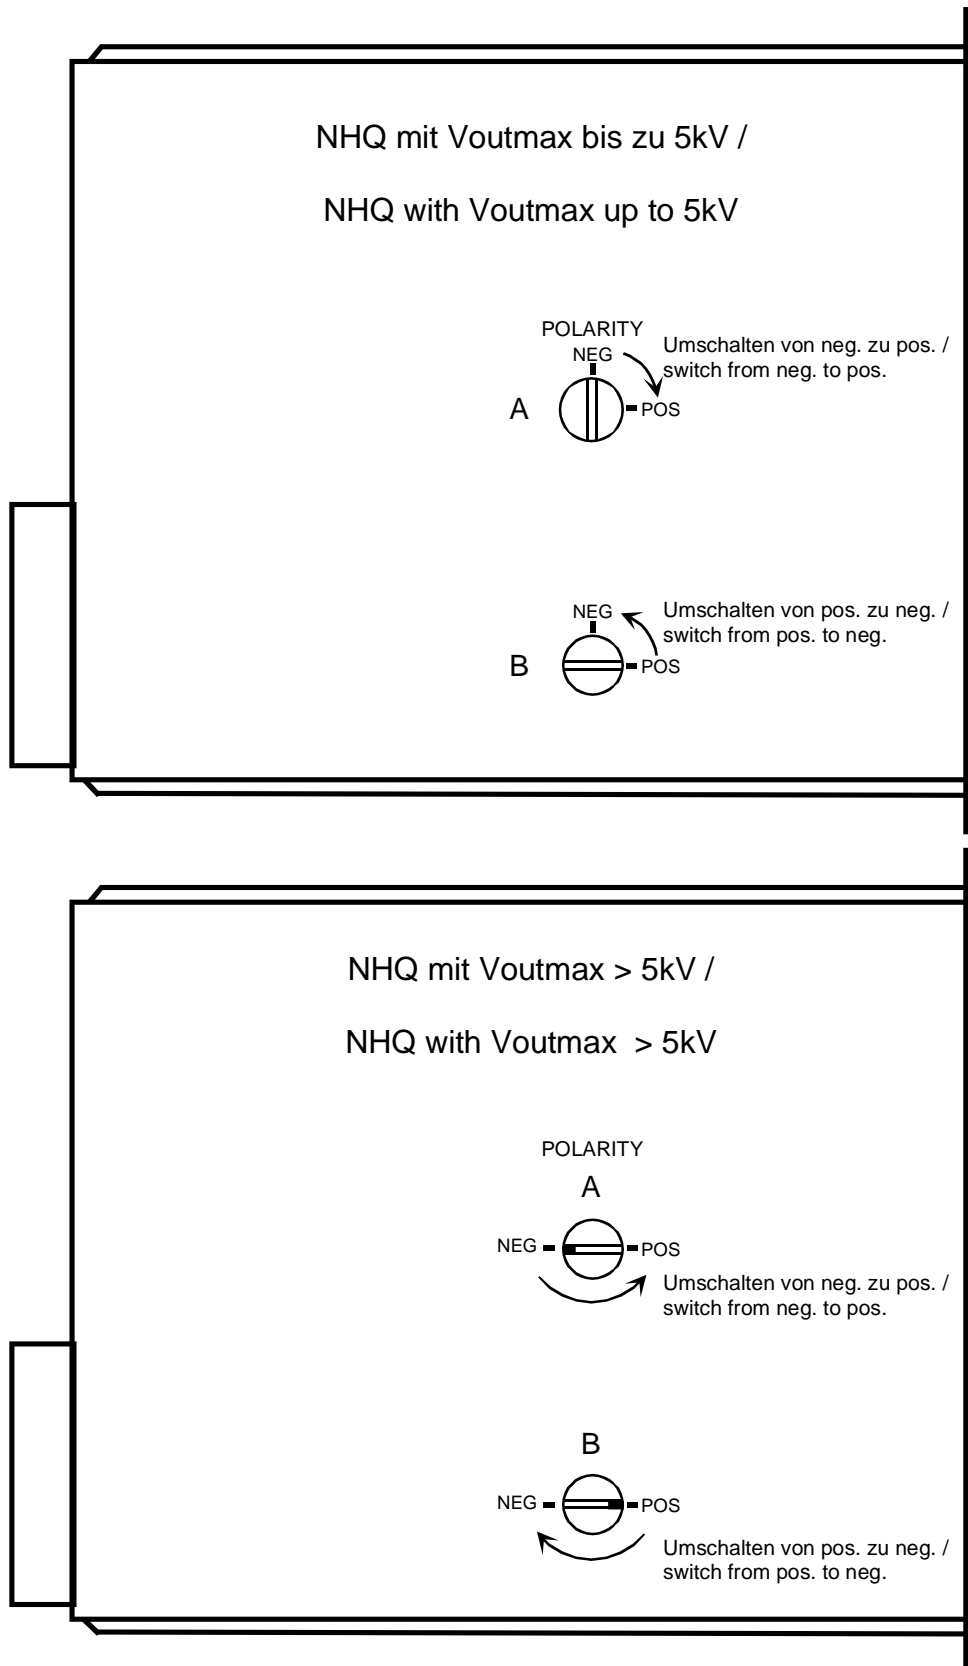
NHQ mit Voutmax bis zu 5kV /

NHQ with Voutmax up to 5kV

POLARITY
NEG
Umschalten von neg. zu pos. / switch from neg. to pos.
A
POS

NEG
Umschalten von pos. zu neg. / switch from pos. to neg.
B
POS

NHQ mit Voutmax > 5kV /

NHQ with Voutmax > 5kV

POLARITY
A
NEG
POS
Umschalten von neg. zu pos. / switch from neg. to pos.

B
NEG
POS
Umschalten von pos. zu neg. / switch from pos. to neg.